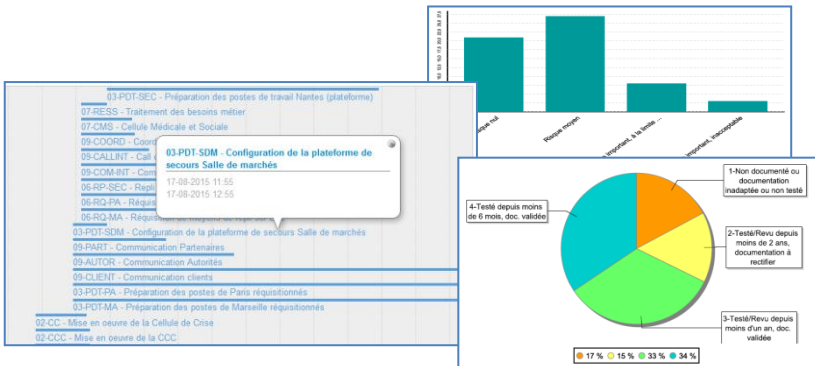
Risque nul
Risque moyen
Risque important, à la limite ...
Risque important, inacceptable

03-PDT-SEC - Préparation des postes de travail Nantes (plateforme)
07-RESS - Traitement des besoins métier
07-CMS - Cellule Médicale et Sociale
09-COORD - Coord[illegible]
09-CALLINT - Call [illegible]
09-COM-INT - Comm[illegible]
06-RP-SEC - Repli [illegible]
06-RQ-PA - Réquis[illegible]
06-RQ-MA - Réquisition de moyens de repli sec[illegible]
03-PDT-SDM - Configuration de la plateforme de secours Salle de marchés
09-PART - Communication Partenaires
09-AUTOR - Communication Autorités
09-CLIENT - Communication clients
03-PDT-PA - Préparation des postes de Paris réquisitionnés
03-PDT-MA - Préparation des postes de Marseille réquisitionnés
02-CC - Mise en oeuvre de la Cellule de Crise
02-CCC - Mise en oeuvre de la CCC

03-PDT-SDM - Configuration de la plateforme de secours Salle de marchés
17-08-2015 11:55
17-08-2015 12:55

4-Testé depuis moins de 6 mois, doc. validée
1-Non documenté ou documentation inadaptée ou non testé
2-Testé/Revu depuis moins de 2 ans, documentation à rectifier
3-Testé/Revu depuis moins d'un an, doc. validée

17 % 15 % 33 % 34 %